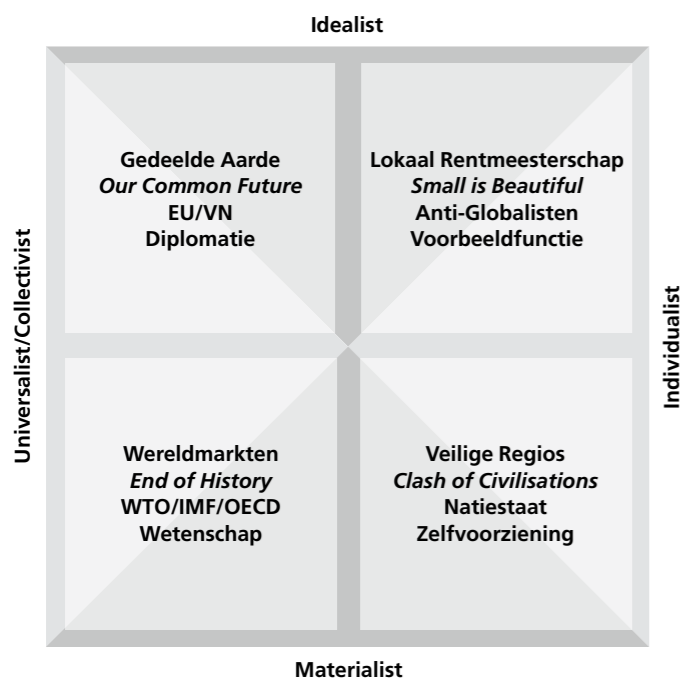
Idealist

Universalist/Collectivist

Gedeelde Aarde
*Our Common Future*
EU/VN
Diplomatie

Lokaal Rentmeesterschap
*Small is Beautiful*
Anti-Globalisten
Voorbeeldfunctie

Individualist

Wereldmarkten
*End of History*
WTO/IMF/OECD
Wetenschap

Veilige Regios
*Clash of Civilisations*
Natiestaat
Zelfvoorziening

Materialist